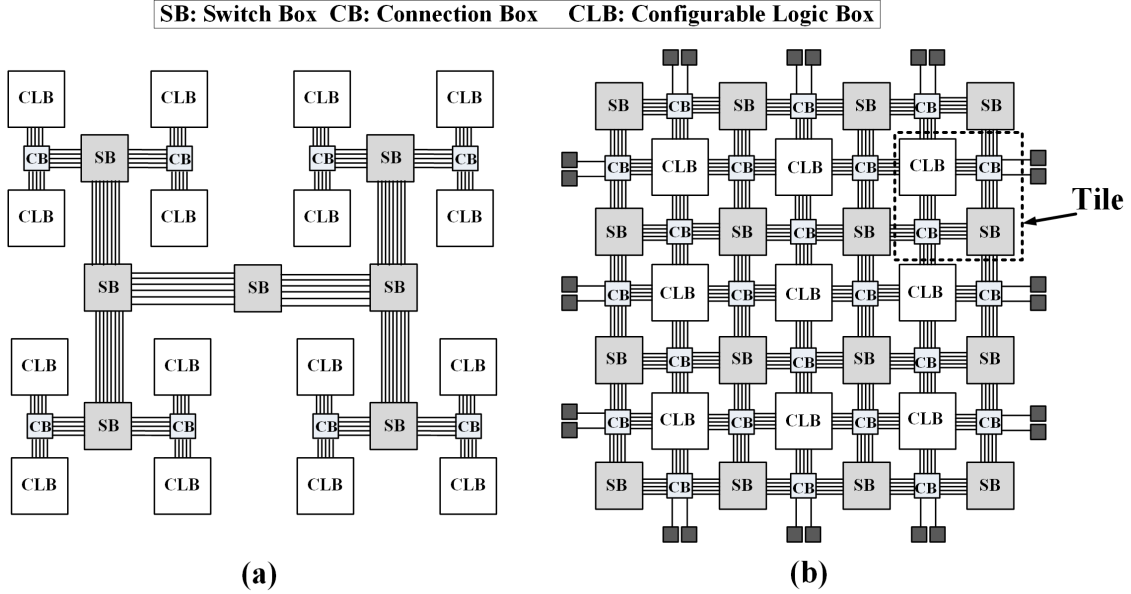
SB: Switch Box CB: Connection Box CLB: Configurable Logic Box

CLB CLB CLB CLB
CB SB CB CB SB CB
CLB CLB CLB CLB
SB SB SB
CLB CLB CLB CLB
CB SB CB CB SB CB
CLB CLB CLB CLB

(a)

SB CB SB CB SB CB SB
CB CLB CB CLB CB CLB CB
SB CB SB CB SB CB SB
CB CLB CB CLB CB CLB CB
SB CB SB CB SB CB SB
CB CLB CB CLB CB CLB CB
SB CB SB CB SB CB SB

Tile

(b)